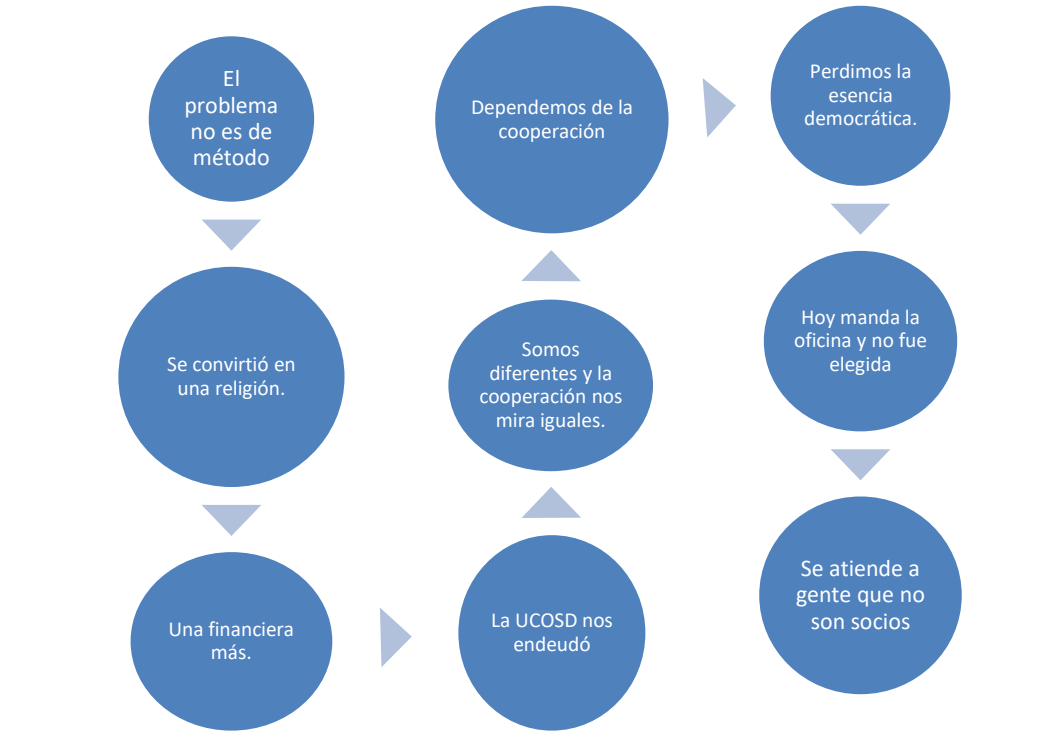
El problema no es de método

Se convirtió en una religión.

Una financiera más.

La UCOSD nos endeudó

Somos diferentes y la cooperación nos mira iguales.

Dependemos de la cooperación

Perdimos la esencia democrática.

Hoy manda la oficina y no fue elegida

Se atiende a gente que no son socios